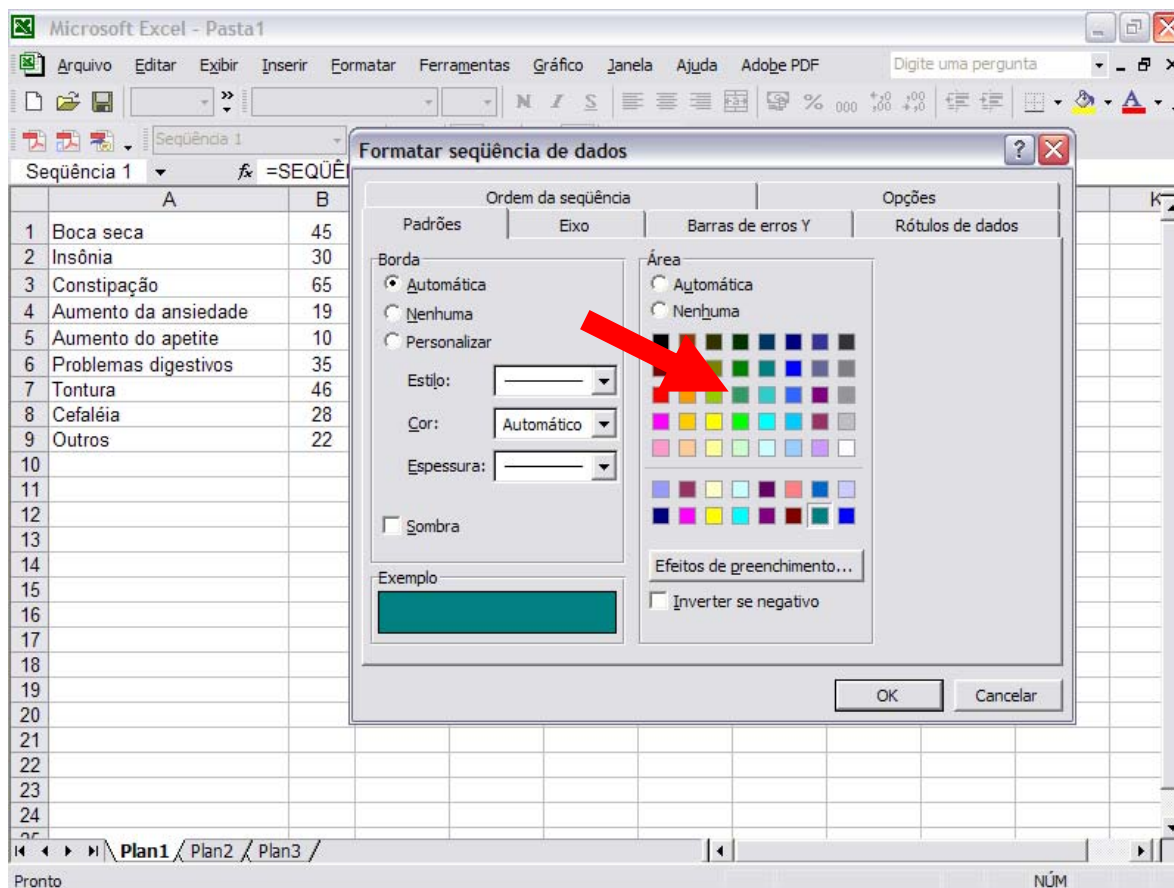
Microsoft Excel - Pasta1

Arquivo Editar Exibir Inserir Formatar Ferramentas Gráfico Janela Ajuda Adobe PDF

Digite uma pergunta

N I S

Seqüência 1

Seqüência 1 $f_x$ =SEQÜÊ

| | A | B |
|---|---|---|
| 1 | Boca seca | 45 |
| 2 | Insônia | 30 |
| 3 | Constipação | 65 |
| 4 | Aumento da ansiedade | 19 |
| 5 | Aumento do apetite | 10 |
| 6 | Problemas digestivos | 35 |
| 7 | Tontura | 46 |
| 8 | Cefaléia | 28 |
| 9 | Outros | 22 |
| 10 | | |
| 11 | | |
| 12 | | |
| 13 | | |
| 14 | | |
| 15 | | |
| 16 | | |
| 17 | | |
| 18 | | |
| 19 | | |
| 20 | | |
| 21 | | |
| 22 | | |
| 23 | | |
| 24 | | |

K

Formatar seqüência de dados

Ordem da seqüência
Opções
Padrões
Eixo
Barras de erros Y
Rótulos de dados

Borda
Automática
Nenhuma
Personalizar
Estilo:
Cor: Automático
Espessura:
Sombra

Área
Automática
Nenhuma

Efeitos de preenchimento...
Inverter se negativo

Exemplo

OK
Cancelar

Plan1 Plan2 Plan3

Pronto
NÚM